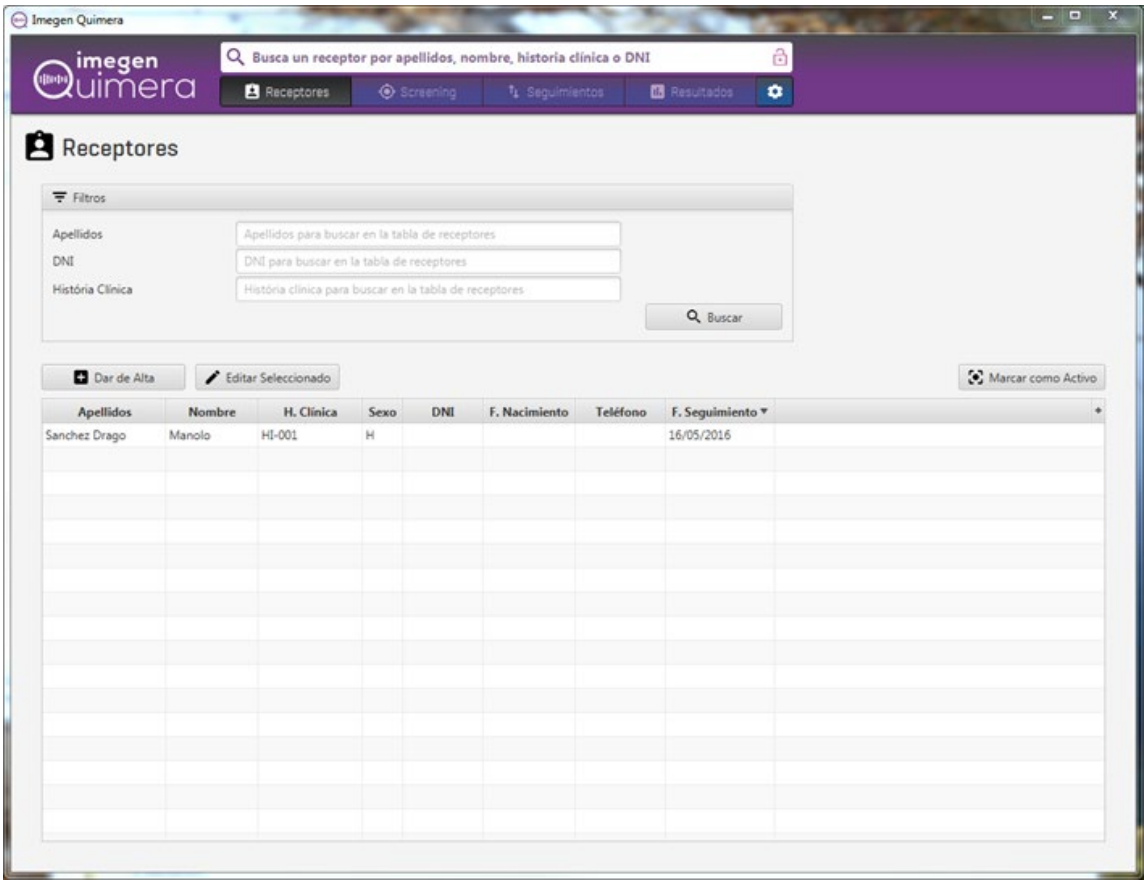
Imegen Quimera

imegen Quimera

Busca un receptor por apellidos, nombre, historia clínica o DNI

Receptores
Screening
Seguimientos
Resultados

Receptores

Filtros

Apellidos
Apellidos para buscar en la tabla de receptores
DNI
DNI para buscar en la tabla de receptores
História Clínica
História clínica para buscar en la tabla de receptores

Buscar

Dar de Alta
Editar Seleccionado
Marcar como Activo

| Apellidos | Nombre | H. Clínica | Sexo | DNI | F. Nacimiento | Teléfono | F. Seguimiento |
|---|---|---|---|---|---|---|---|
| Sanchez Drago | Manolo | HI-001 | H | | | | 16/05/2016 |